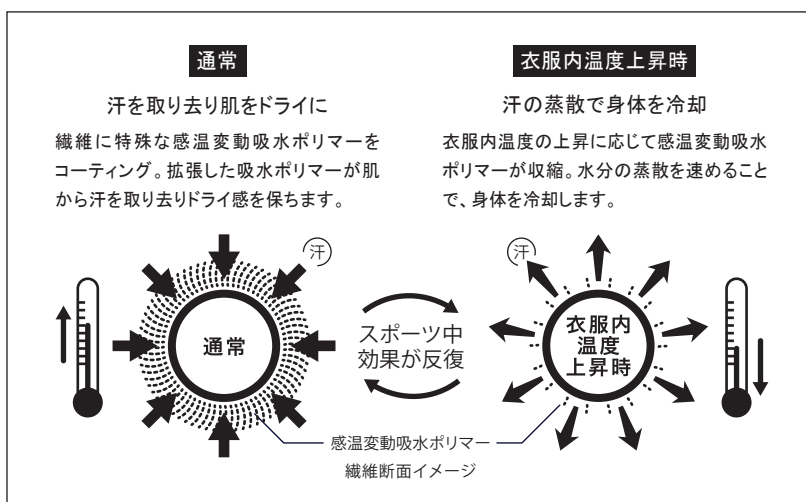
通常

汗を取り去り肌をドライに

繊維に特殊な感温変動吸水ポリマーをコーティング。拡張した吸水ポリマーが肌から汗を取り去りドライ感を保ちます。

衣服内温度上昇時

汗の蒸散で身体を冷却

衣服内温度の上昇に応じて感温変動吸水ポリマーが収縮。水分の蒸散を速めることで、身体を冷却します。

汗

通常

スポーツ中
効果が反復

汗

衣服内
温度
上昇時

感温変動吸水ポリマー

繊維断面イメージ